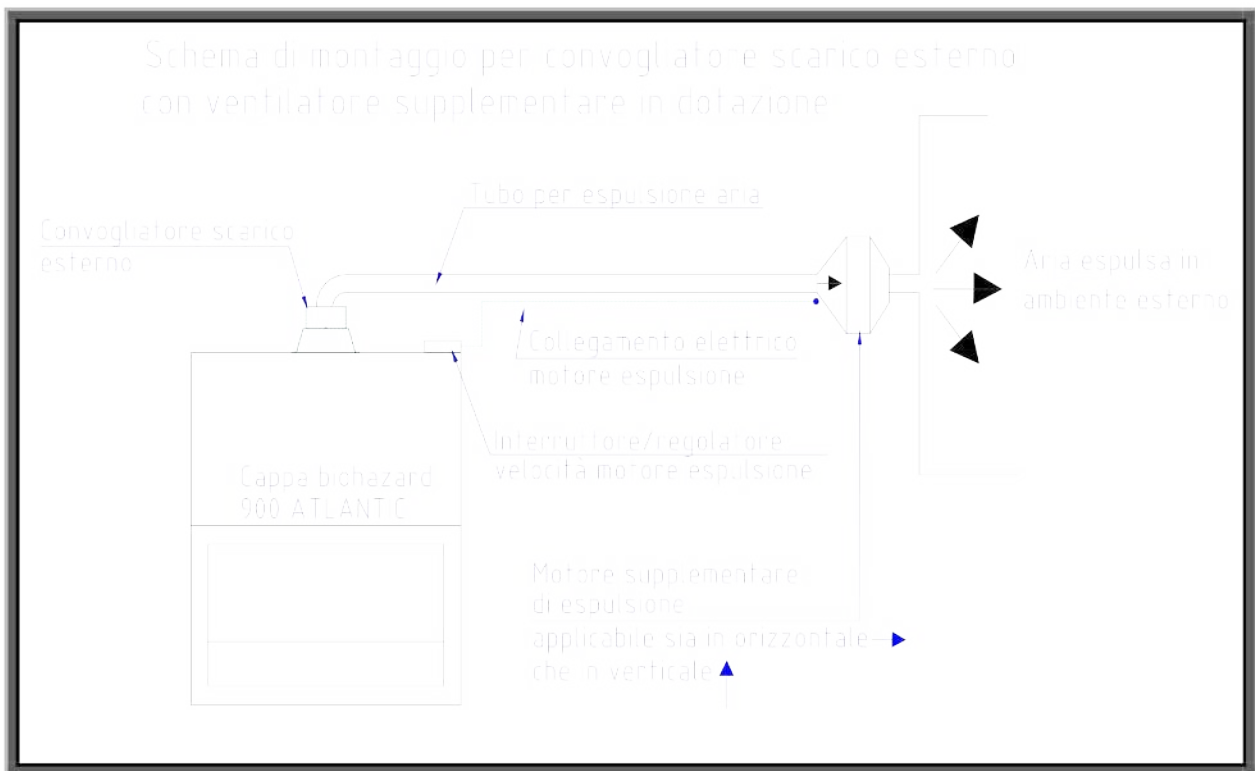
Schema di montaggio per convogliatore scarico esterno con ventilatore supplementare in dotazione

Tubo per espulsione aria

Convogliatore scarico esterno

Aria espulsa in ambiente esterno

Collegamento elettrico motore espulsione

Interruttore/regolatore velocità motore espulsione

Cappa biohazard 900 ATLANTIC

Motore supplementare di espulsione, applicabile sia in orizzontale che in verticale